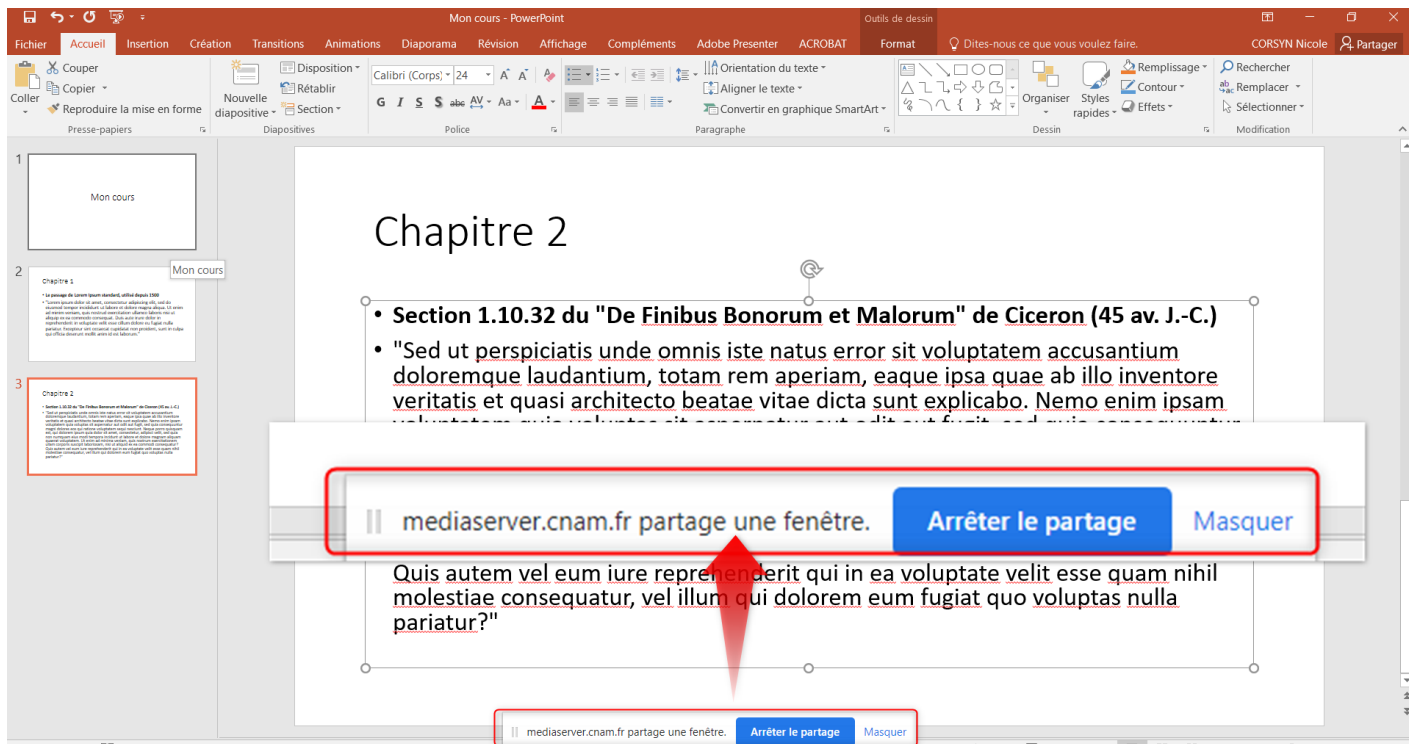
Mon cours - PowerPoint

Outils de dessin

CORSYN Nicole

Fichier Accueil Insertion Création Transitions Animations Diaporama Révision Affichage Compléments Adobe Presenter ACROBAT Format Dites-nous ce que vous voulez faire. Partager

Couper
Copier
Coller
Reproduire la mise en forme
Presse-papiers

Nouvelle diapositive
Disposition
Rétablir
Section
Diapositives

Calibri (Corps) 24
G I S S abc AV Aa A
Police

Orientation du texte
Aligner le texte
Convertir en graphique SmartArt
Paragraphe

Organiser
Styles rapides
Remplissage
Contour
Effets
Dessin

Rechercher
Remplacer
Sélectionner
Modification

1
Mon cours

2
Chapitre 1
Mon cours

3
Chapitre 2

Chapitre 2

• Section 1.10.32 du "De Finibus Bonorum et Malorum" de Ciceron (45 av. J.-C.)

• "Sed ut perspiciatis unde omnis iste natus error sit voluptatem accusantium doloremque laudantium, totam rem aperiam, eaque ipsa quae ab illo inventore veritatis et quasi architecto beatae vitae dicta sunt explicabo. Nemo enim ipsam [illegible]

Quis autem vel eum iure reprehenderit qui in ea voluptate velit esse quam nihil molestiae consequatur, vel illum qui dolorem eum fugiat quo voluptas nulla pariatur?"

mediaserver.cnam.fr partage une fenêtre. Arrêter le partage Masquer

mediaserver.cnam.fr partage une fenêtre. Arrêter le partage Masquer